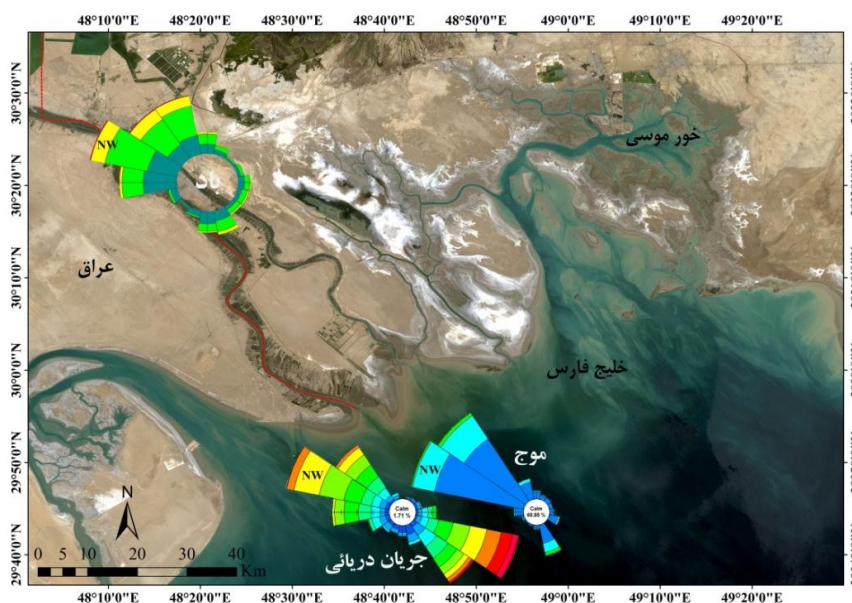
48°10'0"E 48°20'0"E 48°30'0"E 48°40'0"E 48°50'0"E 49°0'0"E 49°10'0"E 49°20'0"E

30°30'0"N
30°20'0"N
30°10'0"N
30°0'0"N
29°50'0"N
29°40'0"N

NW
باد
خور موسی
عراق
خلیج فارس
موج
NW
Calm 60.85 %
NW
Calm 1.71 %
جریان دریائی
N
0 5 10 20 30 40
Km

48°10'0"E 48°20'0"E 48°30'0"E 48°40'0"E 48°50'0"E 49°0'0"E 49°10'0"E 49°20'0"E